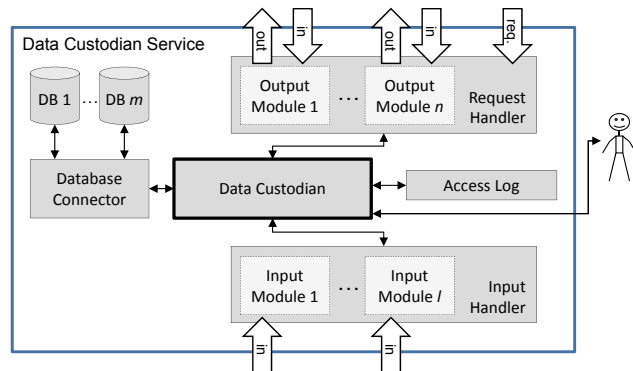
out in out in req.

Data Custodian Service

DB 1 … DB $m$

Output Module 1 … Output Module $n$

Request Handler

Database Connector

Data Custodian

Access Log

Input Module 1 … Input Module $l$

Input Handler

in in